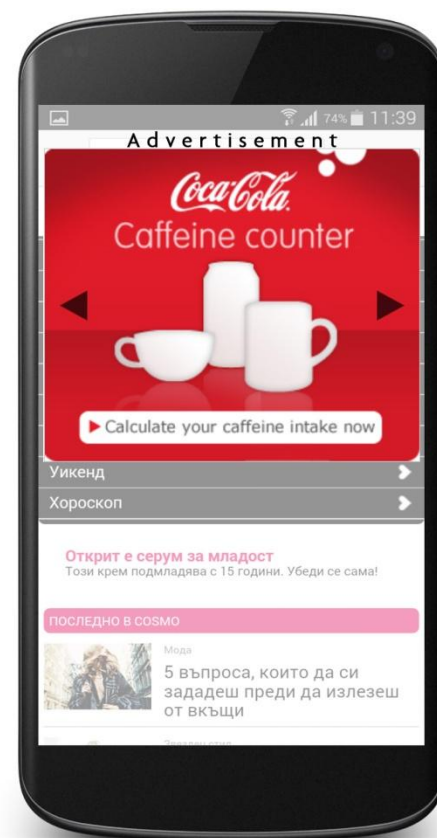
74% 11:39

Advertisement

Coca-Cola

Caffeine counter

▶ Calculate your caffeine intake now

Уикенд

Хороскоп

Открит е серум за младост
Този крем подмладява с 15 години. Убеди се сама!

ПОСЛЕДНО В COSMO

Мода
5 въпроса, които да си зададеш преди да излезеш от вкъщи

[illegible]